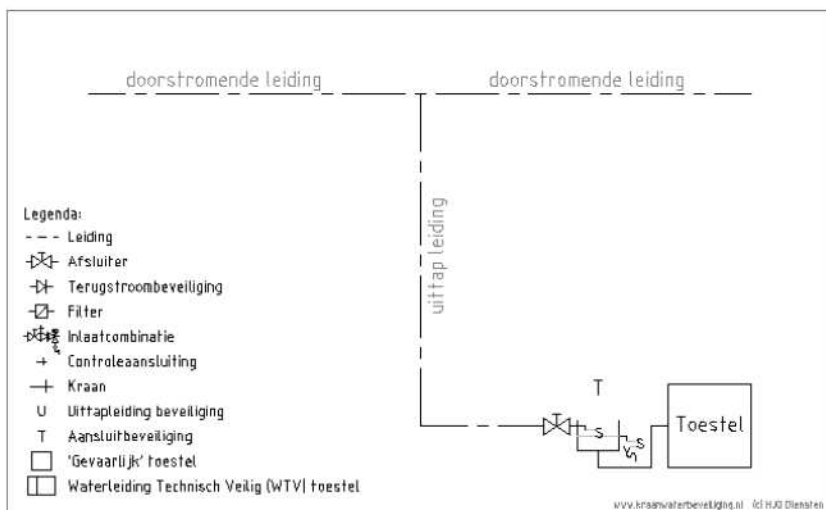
doorstromende leiding

doorstromende leiding

uittap leiding

Legenda:
Leiding
Afsluiter
Terugstroombeveiliging
Filter
Inlaatcombinatie
Controleaansluiting
Kraan
U Uittapleiding beveiliging
T Aansluitbeveiliging
'Gevaarlijk' toestel
Waterleiding Technisch Veilig (WTV) toestel

T

S

S

Toestel

www.kraanwaterbeveiliging.nl (c) HJG Diensten